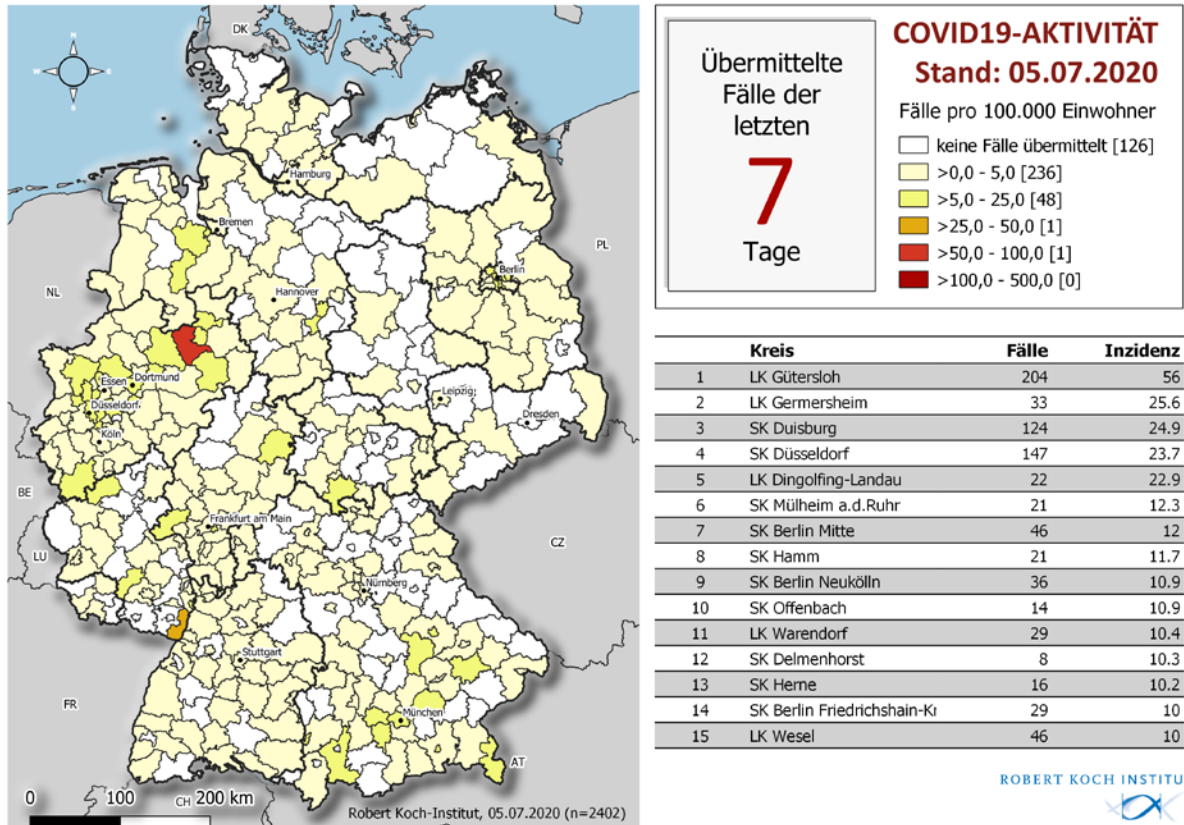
DK

Hamburg

Bremen

PL

Berlin

NL

Hannover

Essen
Dortmund
Düsseldorf
Köln

Leipzig

Dresden

BE

Frankfurt am Main

CZ

LU

Nürnberg

Stuttgart

FR

München

AT

0 100 200 km

CH

Robert Koch-Institut, 05.07.2020 (n=2402)

Übermittelte Fälle der letzten

7

Tage

COVID19-AKTIVITÄT
Stand: 05.07.2020

Fälle pro 100.000 Einwohner

keine Fälle übermittelt [126]
>0,0 - 5,0 [236]
>5,0 - 25,0 [48]
>25,0 - 50,0 [1]
>50,0 - 100,0 [1]
>100,0 - 500,0 [0]

| | Kreis | Fälle | Inzidenz |
|---|---|---|---|
| 1 | LK Gütersloh | 204 | 56 |
| 2 | LK Germersheim | 33 | 25.6 |
| 3 | SK Duisburg | 124 | 24.9 |
| 4 | SK Düsseldorf | 147 | 23.7 |
| 5 | LK Dingolfing-Landau | 22 | 22.9 |
| 6 | SK Mülheim a.d.Ruhr | 21 | 12.3 |
| 7 | SK Berlin Mitte | 46 | 12 |
| 8 | SK Hamm | 21 | 11.7 |
| 9 | SK Berlin Neukölln | 36 | 10.9 |
| 10 | SK Offenbach | 14 | 10.9 |
| 11 | LK Warendorf | 29 | 10.4 |
| 12 | SK Delmenhorst | 8 | 10.3 |
| 13 | SK Herne | 16 | 10.2 |
| 14 | SK Berlin Friedrichshain-Kı | 29 | 10 |
| 15 | LK Wesel | 46 | 10 |

ROBERT KOCH INSTITU